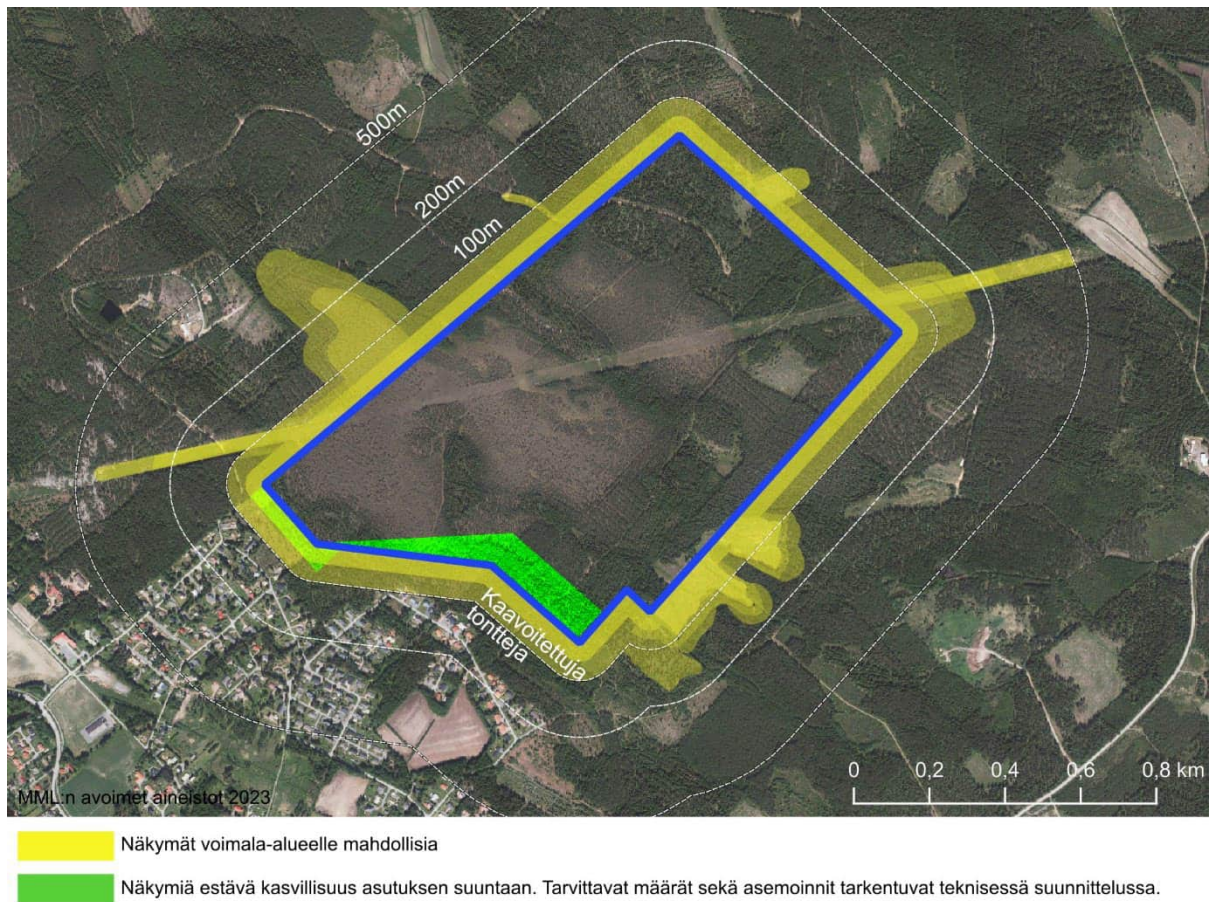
500m
200m
100m
Kaavoitettuja tontteja
0 0,2 0,4 0,6 0,8 km
MML:n avoimet aineistot 2023

Näkymät voimala-alueelle mahdollisia

Näkymiä estävä kasvillisuus asutuksen suuntaan. Tarvittavat määrät sekä asemoinnit tarkentuvat teknisessä suunnittelussa.